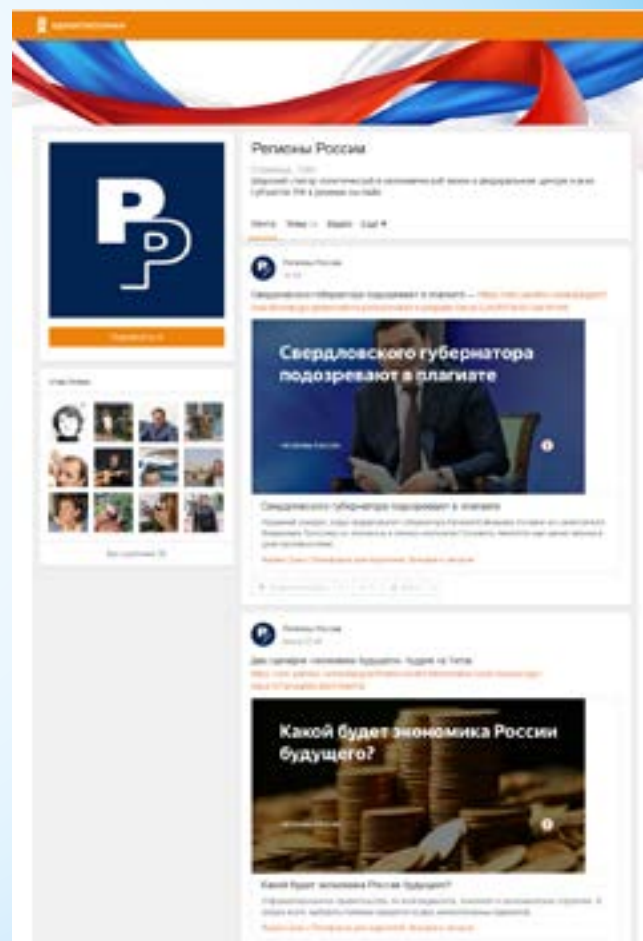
одноклассники

Регионы России

Лента Темы Видео Ещё

Регионы России

Свердловского губернатора подозревают в плагиате

Свердловского губернатора подозревают в плагиате

Регионы России

Два сценария «экономики будущего». Кудрин vs Титов

Какой будет экономика России будущего?

Какой будет экономика России будущего?

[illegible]